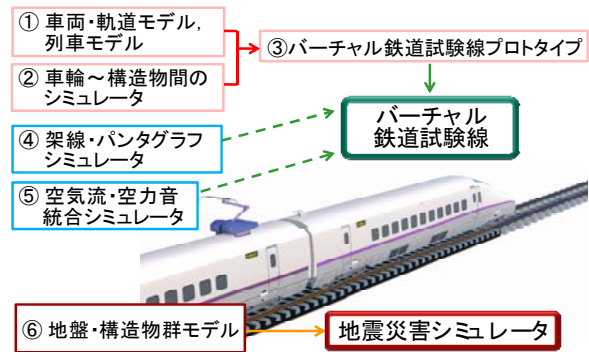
① 車両・軌道モデル, 列車モデル

② 車輪～構造物間のシミュレータ

③バーチャル鉄道試験線プロトタイプ

バーチャル鉄道試験線

④ 架線・パンタグラフシミュレータ

⑤ 空気流・空力音統合シミュレータ

⑥ 地盤・構造物群モデル

地震災害シミュレータ